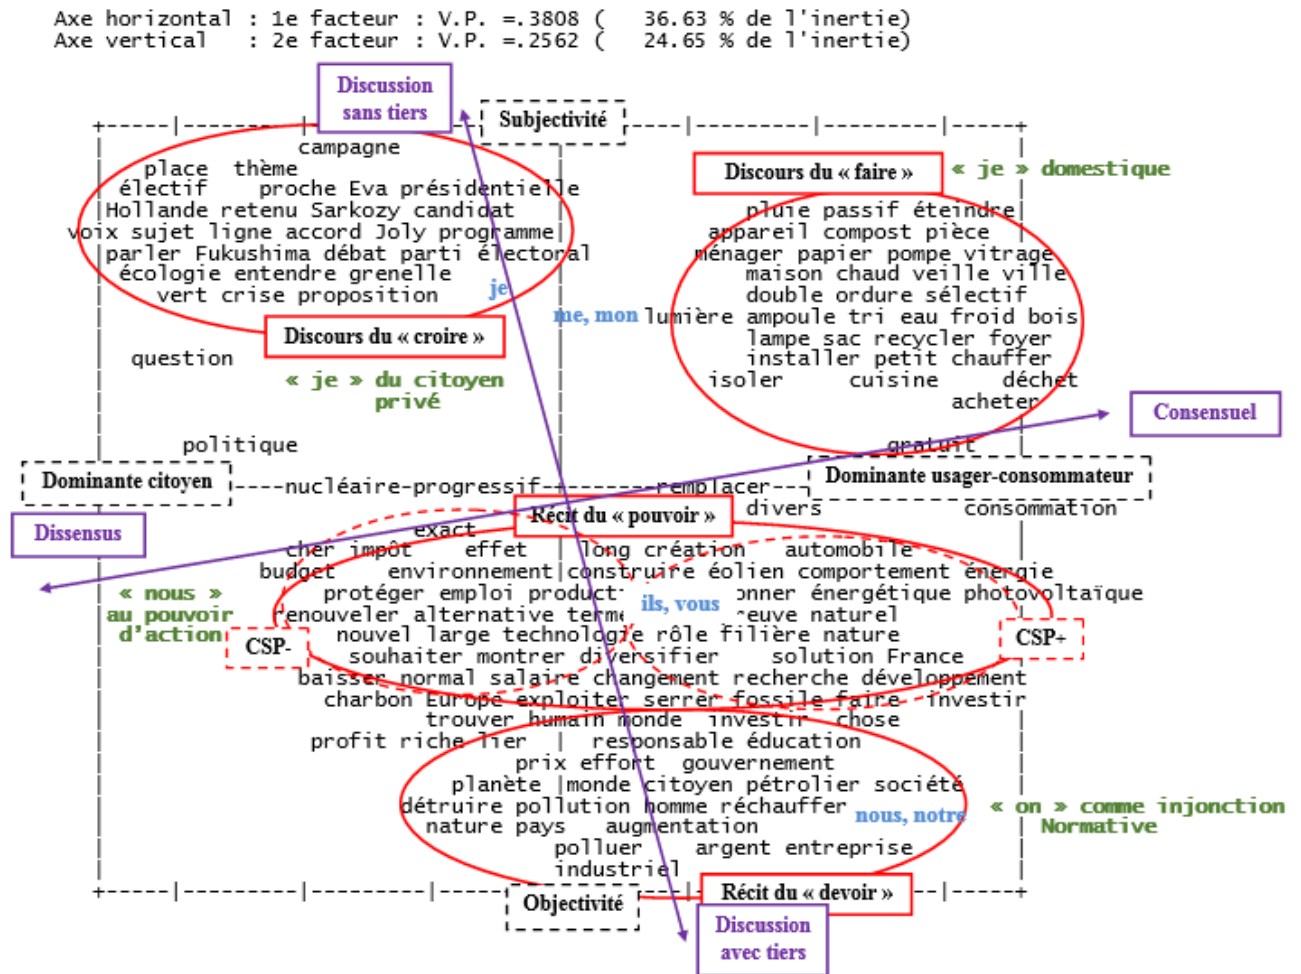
Axe horizontal : 1e facteur : V.P. =.3808 ( 36.63 % de l'inertie)
Axe vertical : 2e facteur : V.P. =.2562 ( 24.65 % de l'inertie)

Discussion sans tiers

Subjectivité

campagne
place thème
électif proche Eva présidentielle
Hollande retenu Sarkozy candidat
voix sujet ligne accord Joly programme
parler Fukushima débat parti électoral
écologie entendre grenelle
vert crise proposition

je

Discours du « croire »

question

« je » du citoyen privé

politique

Discours du « faire »

« je » domestique

pluie passif éteindre
appareil compost pièce
ménager papier pompe vitrage
maison chaud veille ville
double ordure sélectif
me, mon lumière ampoule tri eau froid bois
lampe sac recycler foyer
installer petit chauffer
isoler cuisine déchet
acheter

Consensuel

gratuit

Dominante citoyen

nucléaire-progressif

remplacer

Dominante usager-consommateur

Dissensus

Récit du « pouvoir »

divers consommation

exact
cher impôt effet long création automobile
budget environnement construire éolien comportement énergie
protéger emploi product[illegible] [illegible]onner énergétique photovoltaïque
renouveler alternative terme ils, vous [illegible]euve naturel
nouvel large technologie rôle filière nature
souhaiter montrer diversifier solution France
baisser normal salaire changement recherche développement
charbon Europe exploiter serrer fossile faire investir
trouver humain monde investir chose
profit riche lier responsable éducation

« nous » au pouvoir d'action

CSP-

CSP+

prix effort gouvernement
planète monde citoyen pétrolier société
détruire pollution homme réchauffer
nature pays augmentation
polluer argent entreprise
industriel

nous, notre

« on » comme injonction Normative

Objectivité

Récit du « devoir »

Discussion avec tiers